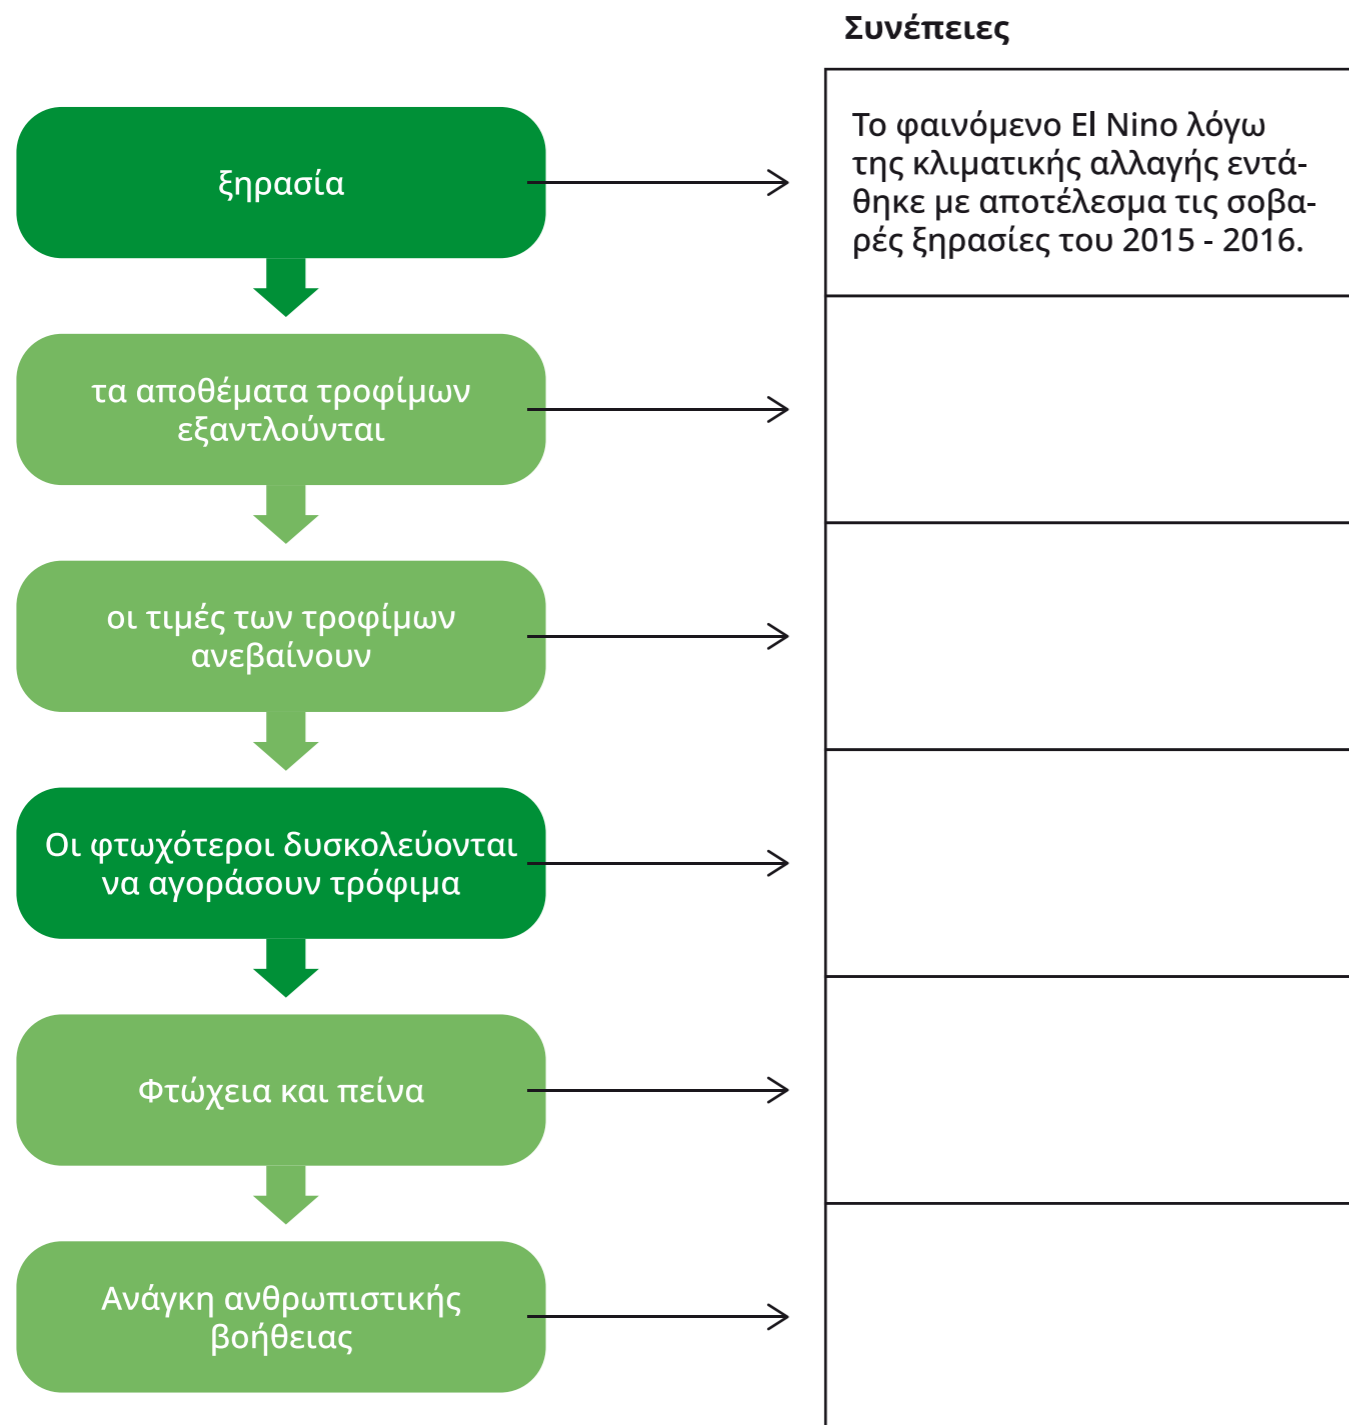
Συνέπειες

ξηρασία

Το φαινόμενο El Nino λόγω της κλιματικής αλλαγής εντάθηκε με αποτέλεσμα τις σοβαρές ξηρασίες του 2015 - 2016.

τα αποθέματα τροφίμων εξαντλούνται

οι τιμές των τροφίμων ανεβαίνουν

Οι φτωχότεροι δυσκολεύονται να αγοράσουν τρόφιμα

Φτώχεια και πείνα

Ανάγκη ανθρωπιστικής βοήθειας